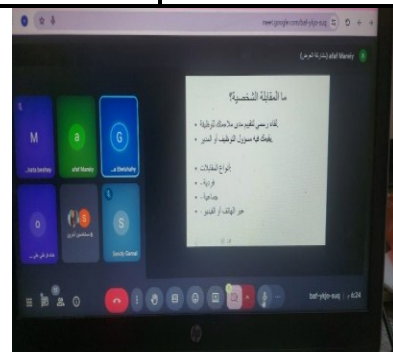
meet.google.com/baf-ykjx-suq

(مشاركة العرض) afaf Mansy

ما المقابلة الشخصية؟

• لقاء يسعى لتقويم مدى ملاءمتك للوظيفة
• يعقده مسؤول التوظيف أو المدير

أنواع المقابلات:
• فردية
• جماعية
• عبر الهاتف أو الفيديو

M
..nata bashay

a
afaf Mansy

G
..a Elwishahy

O
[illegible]

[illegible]

S
Sandy Gamal

6:24 | baf-ykjx-suq